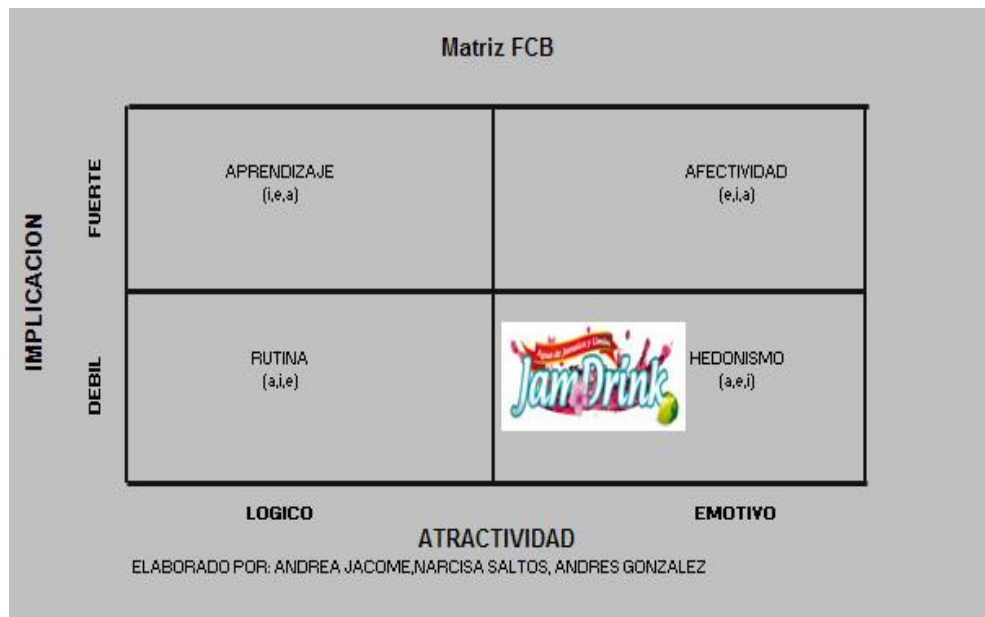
Matriz FCB

IMPLICACION

FUERTE

DEBIL

APRENDIZAJE
(i,e,a)

AFECTIVIDAD
(e,i,a)

RUTINA
(a,i,e)

Agua de Jamaica y Limón
JamDrink

HEDONISMO
(a,e,i)

LOGICO

EMOTIVO

ATRACTIVIDAD

ELABORADO POR: ANDREA JACOME,NARCISA SALTOS, ANDRES GONZALEZ